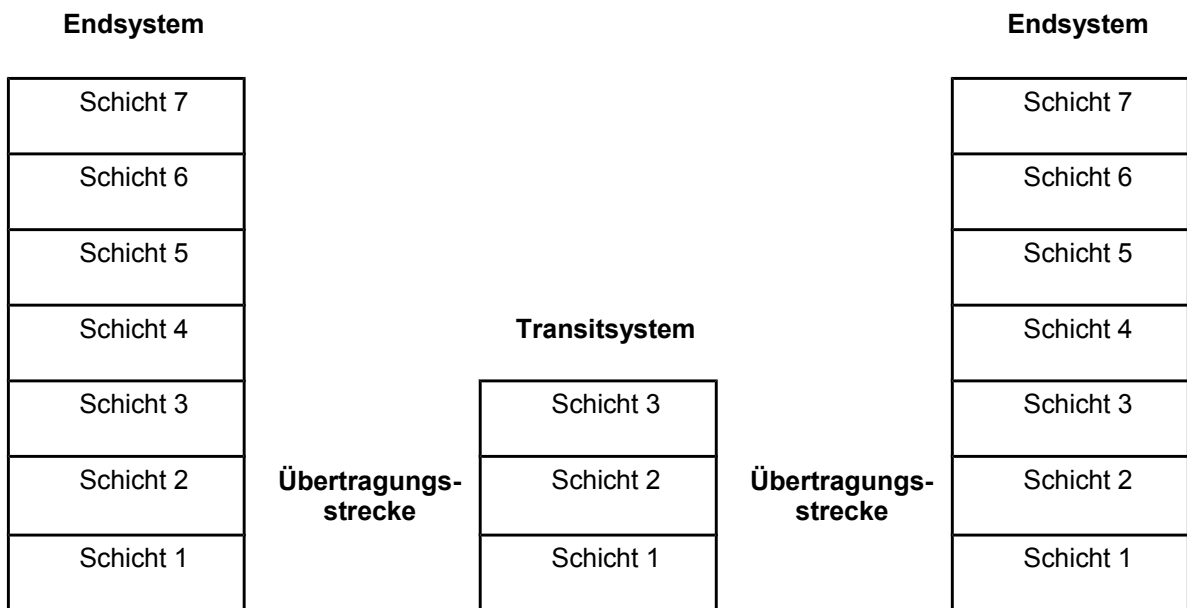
Endsystem

Schicht 7
Schicht 6
Schicht 5
Schicht 4
Schicht 3
Schicht 2
Schicht 1

Übertragungsstrecke

Transitsystem

Schicht 3
Schicht 2
Schicht 1

Übertragungsstrecke

Endsystem

Schicht 7
Schicht 6
Schicht 5
Schicht 4
Schicht 3
Schicht 2
Schicht 1